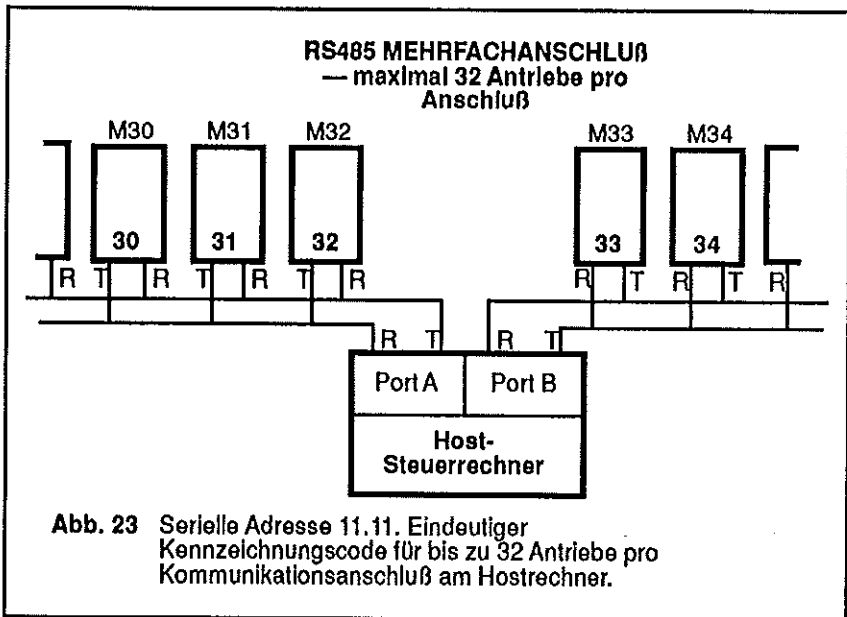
RS485 MEHRFACHANSCHLUß
— maximal 32 Antriebe pro Anschluß

M30 M31 M32 M33 M34

30 31 32 33 34

R T R T R T R R T R T R

R T R T

Port A Port B

Host-Steuerrechner

Abb. 23 Serielle Adresse 11.11. Eindeutiger Kennzeichnungscode für bis zu 32 Antriebe pro Kommunikationsanschluß am Hostrechner.